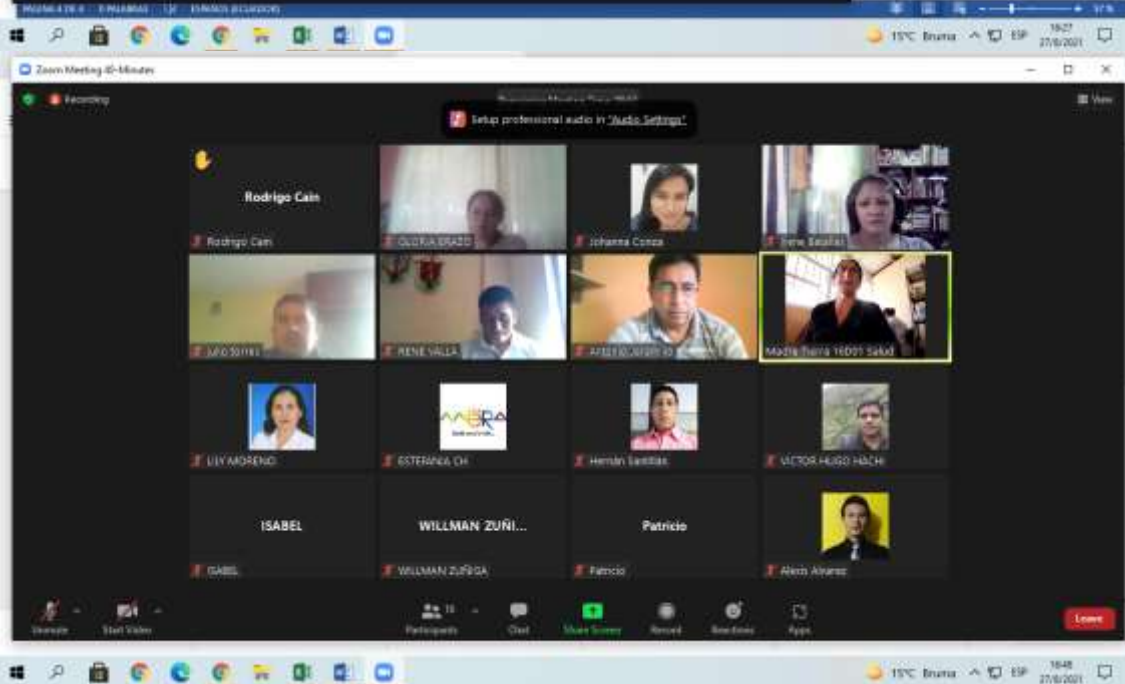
PÁGINA 4 DE 4 0 PALABRAS ESPAÑOL (ECUADOR)

15°C Bruma ESP 16:27 27/8/2021

Zoom Meeting 40-Minutes

Recording

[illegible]

Setup professional audio in "Audio Settings"

View

Rodrigo Cain

Rodrigo Cain

GLORIA ERAZO

Johanna Conza

Irene Batallas

Julio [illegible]

RENE VALLA

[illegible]

Madre Tierra 16D01 Salud

LILY MORENO

ESTEFANIA CH

Hernán Santillán

VICTOR HUGO HACHI

ISABEL

ISABEL

WILLMAN ZUÑI...

WILLMAN ZUÑIGA

Patricio

Patricio

Alexis Alvarez

Unmute

Start Video

Participants 15

Chat

Share Screen

Record

Reactions

Apps

Leave

15°C Bruma ESP 16:48 27/8/2021